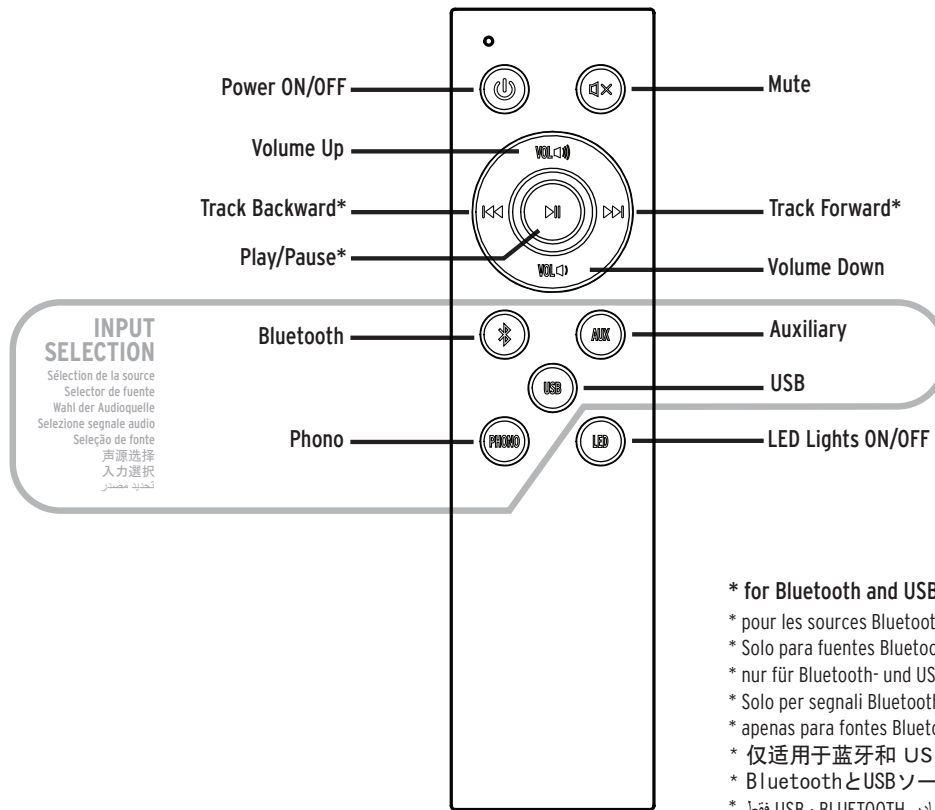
Power ON/OFF
Mute
Volume Up
VOL
Track Backward*
Track Forward*
Play/Pause*
VOL
Volume Down
INPUT SELECTION
Sélection de la source
Selector de fuente
Wahl der Audioquelle
Selezione segnale audio
Seleção de fonte
声源选择
入力選択
تحديد مصدر
Bluetooth
AUX
Auxiliary
USB
USB
Phono
PHONO
LED
LED Lights ON/OFF

* for Bluetooth and USB
* pour les sources Bluetoot
* Solo para fuentes Bluetoo
* nur für Bluetooth- und US
* Solo per segnali Bluetoot
* apenas para fontes Blueto
* 仅适用于蓝牙和 US
* BluetoothとUSBソー
* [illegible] USB و BLUETOOTH فقط